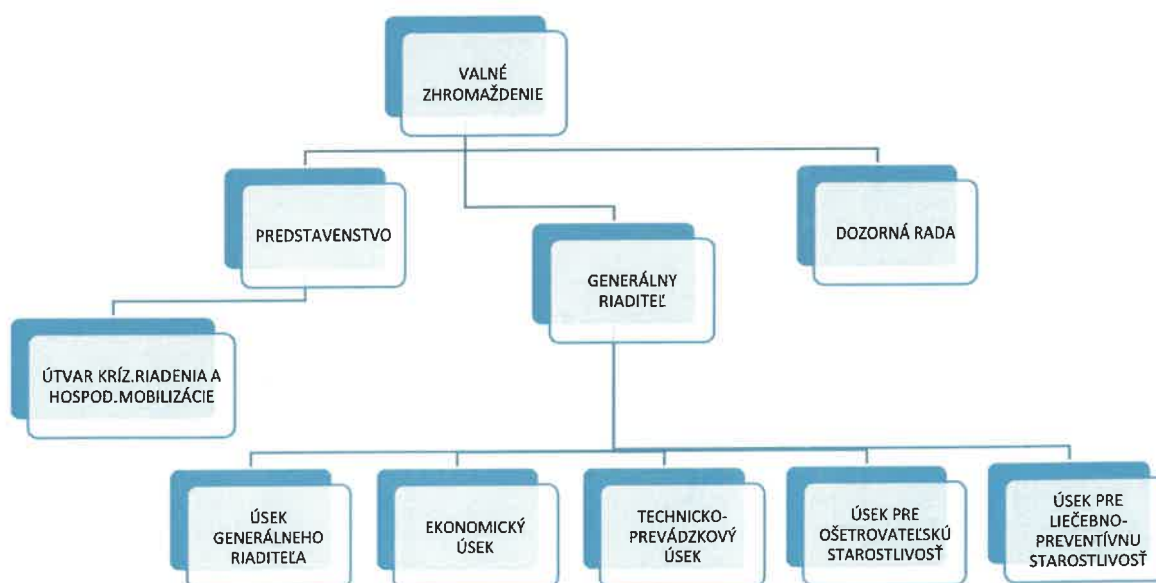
VALNÉ ZHROMAŽDENIE

PREDSTAVENSTVO

DOZORNÁ RADA

GENERÁLNY RIADITEĽ

ÚTVAR KRÍZ.RIADENIA A HOSPOD.MOBILIZÁCIE

ÚSEK GENERÁLNEHO RIADITEĽA

EKONOMICKÝ ÚSEK

TECHNICKO-PREVÁDZKOVÝ ÚSEK

ÚSEK PRE OŠETROVATEĽSKÚ STAROSTLIVOSŤ

ÚSEK PRE LIEČEBNO-PREVENTÍVNU STAROSTLIVOSŤ